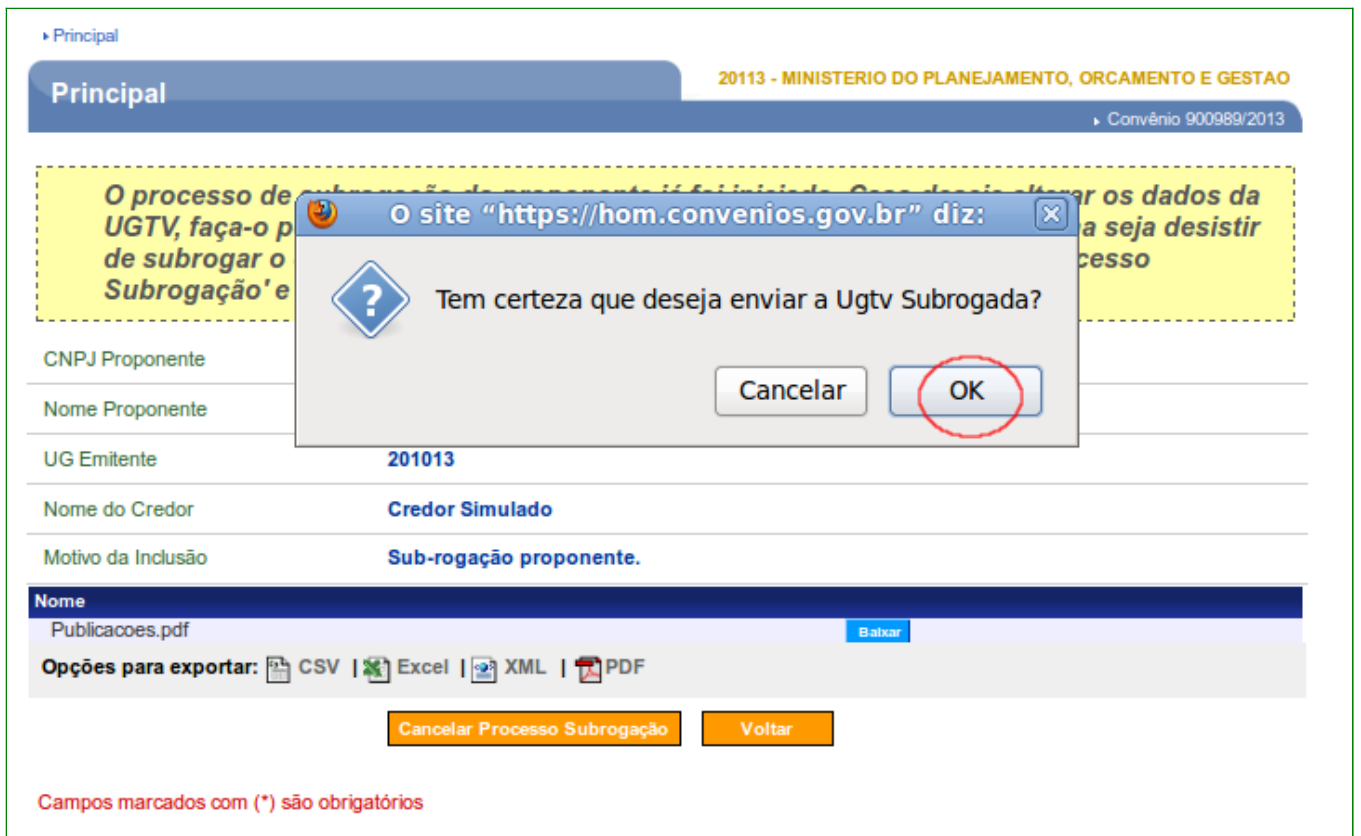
▸ Principal

Principal

20113 - MINISTERIO DO PLANEJAMENTO, ORCAMENTO E GESTAO

▸ Convênio 900989/2013

O processo de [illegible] UGTV, faça-o p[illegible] a seja desistir de subrogar o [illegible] cesso Subrogação' e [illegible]

O site “https://hom.convenios.gov.br” diz:

Tem certeza que deseja enviar a Ugtv Subrogada?

Cancelar

OK

| | |
|---|---|
| CNPJ Proponente | |
| Nome Proponente | |
| UG Emitente | 201013 |
| Nome do Credor | Credor Simulado |
| Motivo da Inclusão | Sub-rogação proponente. |

| Nome | |
|---|---|
| Publicacoes.pdf | Baixar |

Opções para exportar: CSV | Excel | XML | PDF

Cancelar Processo Subrogação

Voltar

Campos marcados com (*) são obrigatórios